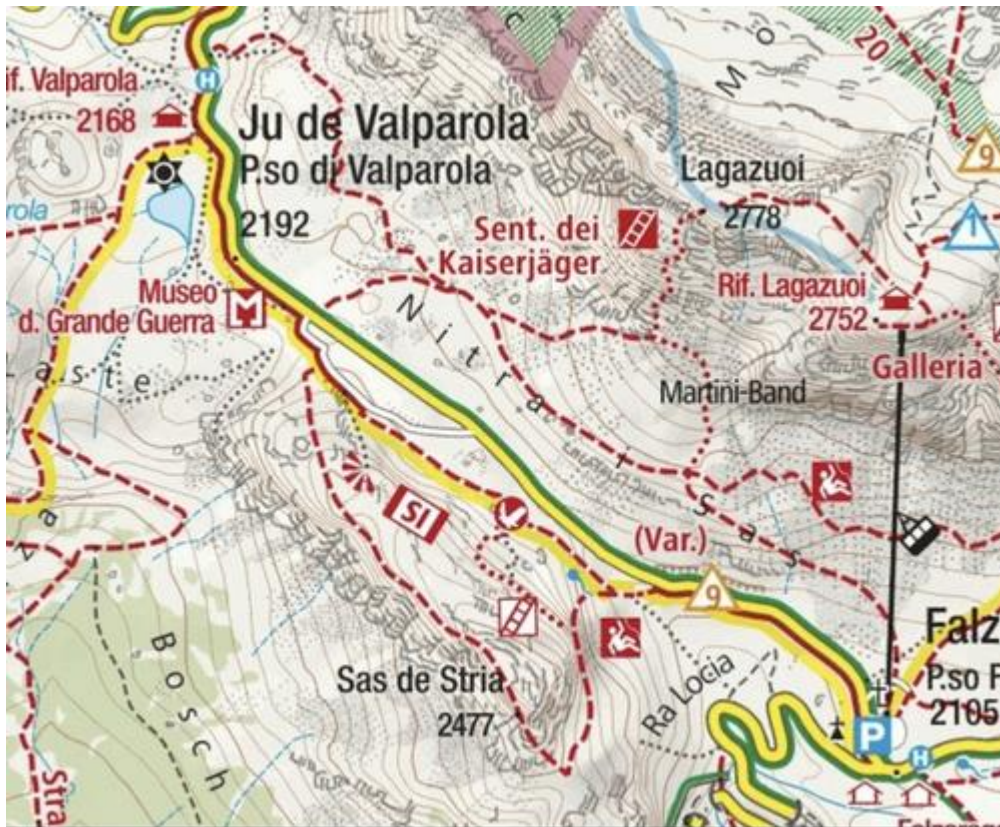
if. Valparola
2168
H
Ju de Valparola
P.so di Valparola
2192
rola
Museo
d. Grande Guerra
Sent. dei
Kaiserjäger
Lagazuoi
2778
Rif. Lagazuoi
2752
Galleria
Martini-Band
N i t r a
S a s
20
9
L a s t e
SI
(Var.)
9
Sas de Stria
2477
Ra Locia
B o s c h
Stra
Falz
P.so F
2105
P
H